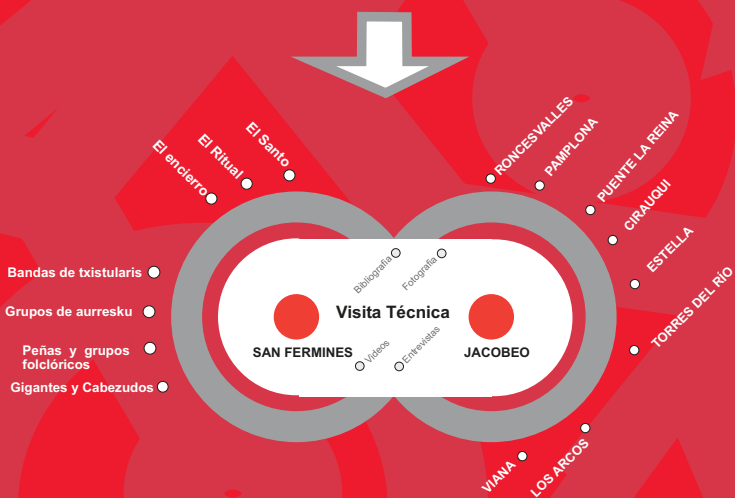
El encierro
El Ritual
El Santo

Bandas de txistularis
Grupos de aurresku
Peñas y grupos folclóricos
Gigantes y Cabezudos

Bibliografía
Fotografía
Visita Técnica
SAN FERMINES
JACOBEO
Videos
Entrevistas

RONCESVALLES
PAMPLONA
PUENTE LA REINA
CIRAUQUI
ESTELLA
TORRES DEL RIO
LOS ARCOS
VIANA